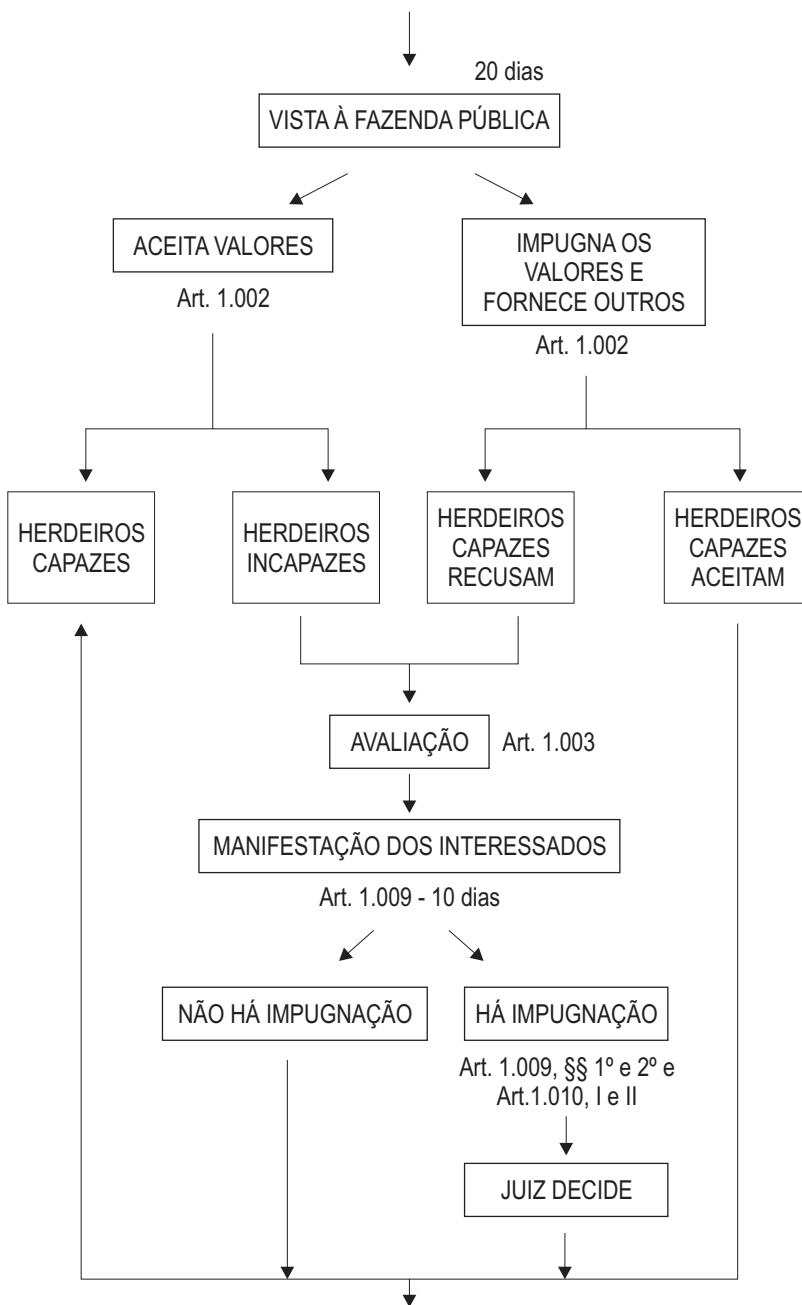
20 dias

VISTA À FAZENDA PÚBLICA

ACEITA VALORES

Art. 1.002

IMPUGNA OS VALORES E FORNECE OUTROS

Art. 1.002

HERDEIROS CAPAZES

HERDEIROS INCAPAZES

HERDEIROS CAPAZES RECUSAM

HERDEIROS CAPAZES ACEITAM

AVALIAÇÃO

Art. 1.003

MANIFESTAÇÃO DOS INTERESSADOS

Art. 1.009 - 10 dias

NÃO HÁ IMPUGNAÇÃO

HÁ IMPUGNAÇÃO

Art. 1.009, §§ 1º e 2º e Art.1.010, I e II

JUIZ DECIDE